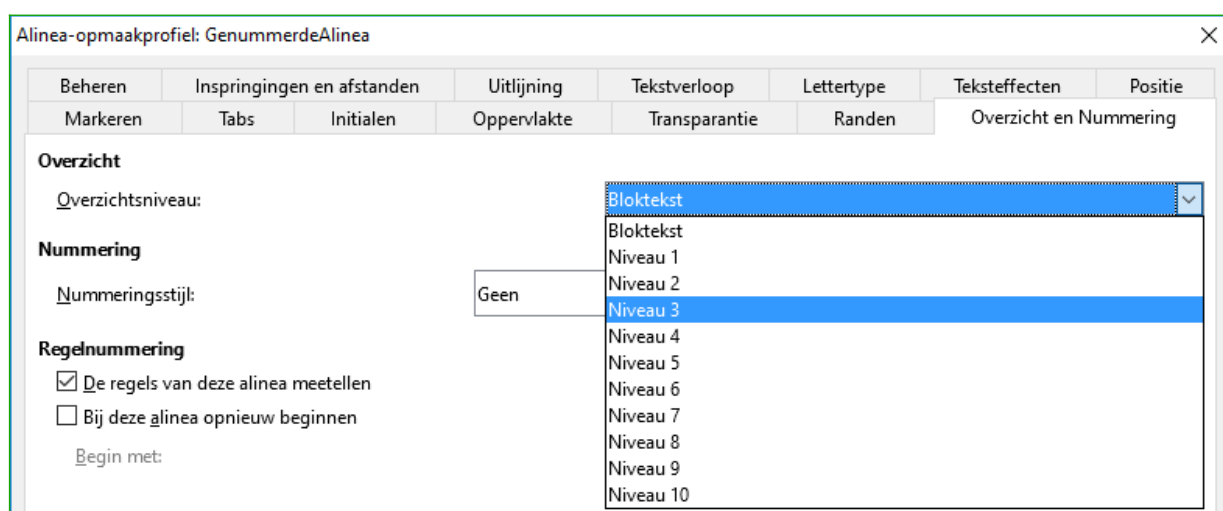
Alinea-opmaakprofiel: GenummerdeAlinea

Beheren | Inspringingen en afstanden | Uitlijning | Tekstverloop | Lettertype | Teksteffecten | Positie

Markeren | Tabs | Initialen | Oppervlakte | Transparantie | Randen | Overzicht en Nummering

Overzicht

Overzichtsniveau: Bloktekst

Bloktekst
Niveau 1
Niveau 2
Niveau 3
Niveau 4
Niveau 5
Niveau 6
Niveau 7
Niveau 8
Niveau 9
Niveau 10

Nummering

Nummeringsstijl: Geen

Regelnummering

De regels van deze alinea meetellen

Bij deze alinea opnieuw beginnen

Begin met: